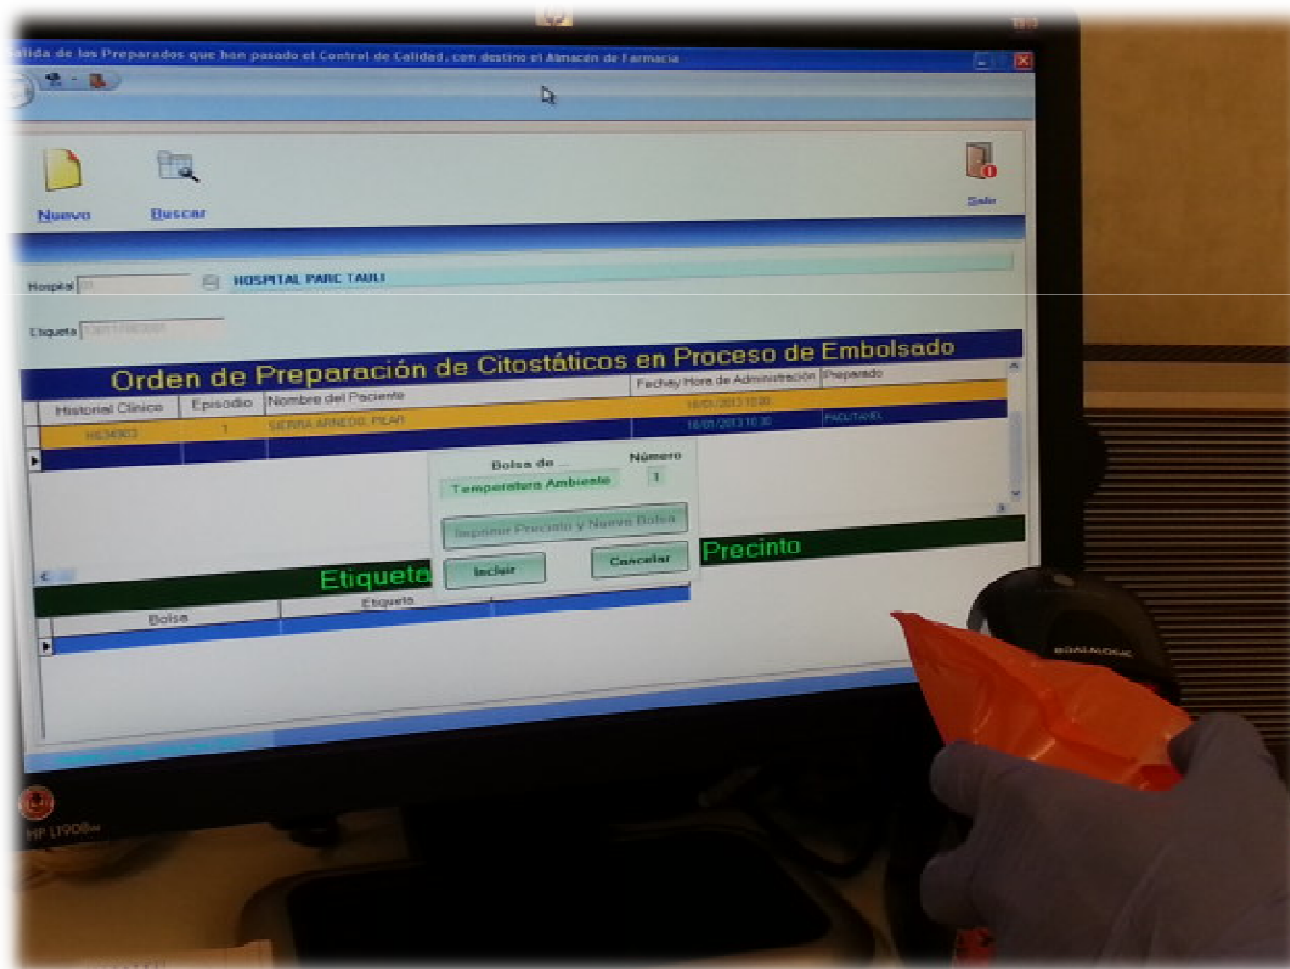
alida de los Preparados que han pasado el Control de Calidad, con destino el Almacén de Farmacia

Nuevo
Buscar
Salir

Hospital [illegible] HOSPITAL PARC TAULI

Etiqueta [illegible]

Orden de Preparación de Citostáticos en Proceso de Embolsado

| Historial Clinico | Episodio | Nombre del Paciente | Fecha y Hora de Administración | Preparado |
|---|---|---|---|---|
| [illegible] | 1 | SIERRA ARNEDO, PILAR | 16/01/2013 10:30 | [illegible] |

Bolsa de ...
Número
Temperatura Ambiente
1
Imprimir Precinto y Nuevo Bolsa
Incluir
Cancelar

Etiqueta
Precinto

Bolsa
Etiqueta

HP L1908w